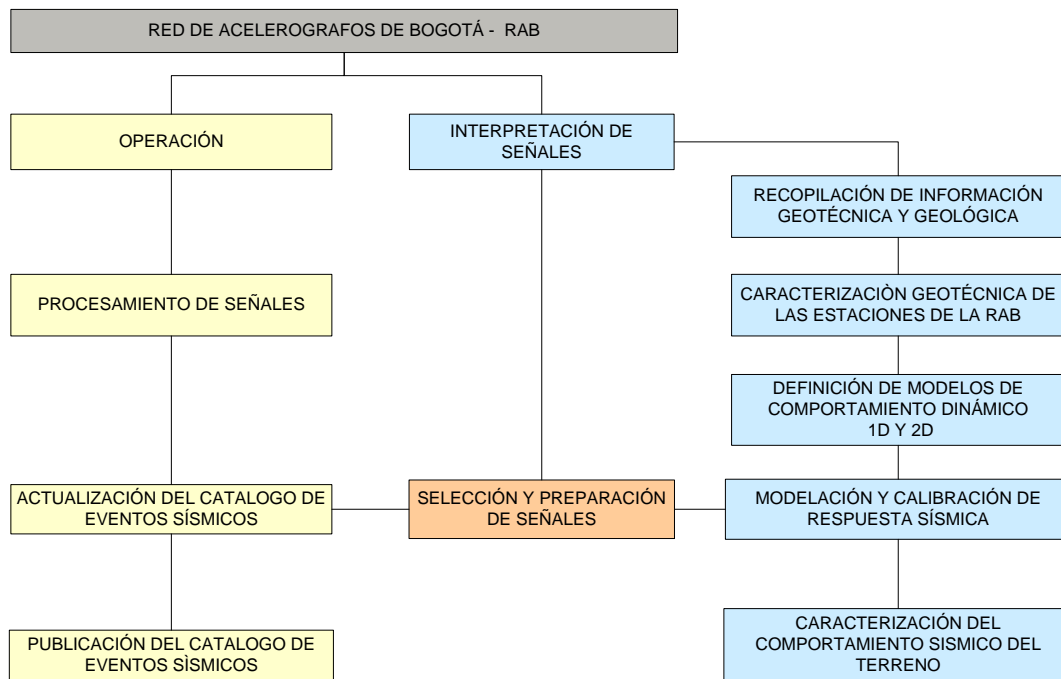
RED DE ACELEROGRAFOS DE BOGOTÁ - RAB

OPERACIÓN

PROCESAMIENTO DE SEÑALES

ACTUALIZACIÓN DEL CATALOGO DE EVENTOS SÍSMICOS

PUBLICACIÓN DEL CATALOGO DE EVENTOS SÌSMICOS

INTERPRETACIÓN DE SEÑALES

SELECCIÓN Y PREPARACIÓN DE SEÑALES

RECOPILACIÓN DE INFORMACIÓN GEOTÉCNICA Y GEOLÓGICA

CARACTERIZACIÒN GEOTÉCNICA DE LAS ESTACIONES DE LA RAB

DEFINICIÓN DE MODELOS DE COMPORTAMIENTO DINÁMICO 1D Y 2D

MODELACIÓN Y CALIBRACIÓN DE RESPUESTA SÍSMICA

CARACTERIZACIÓN DEL COMPORTAMIENTO SISMICO DEL TERRENO